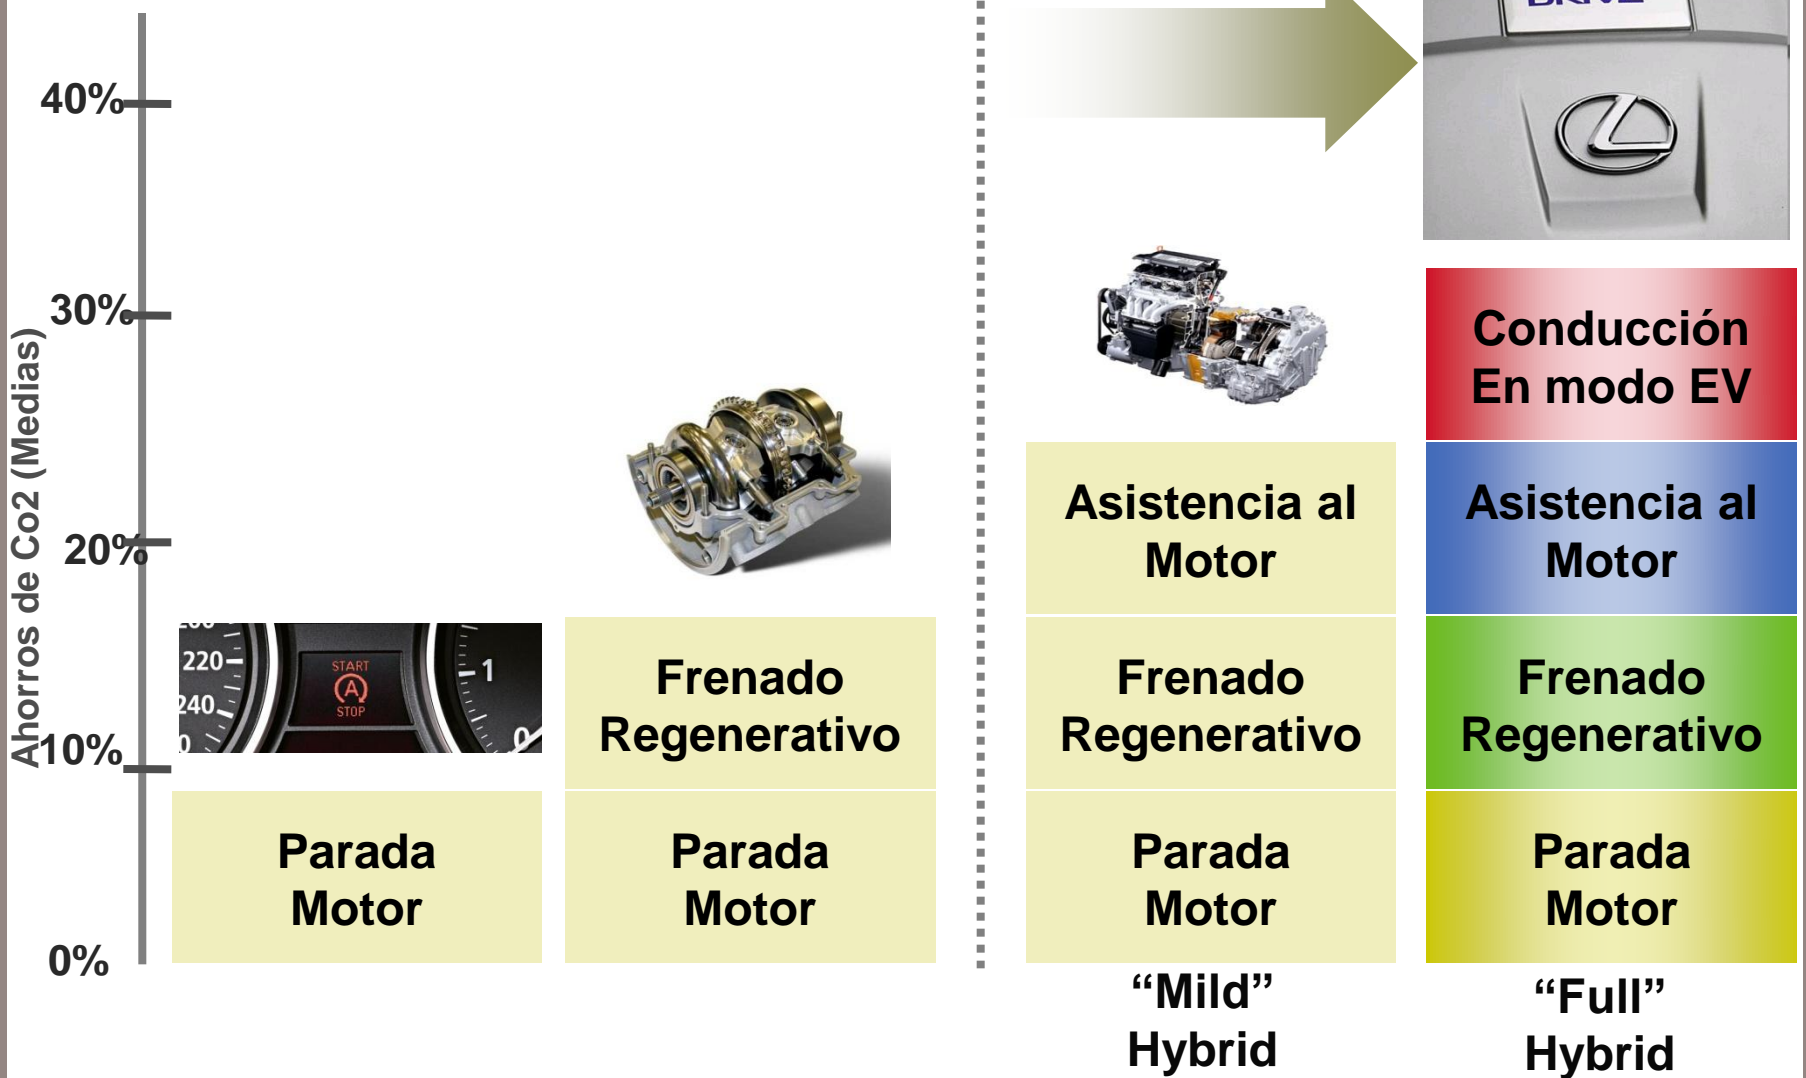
Ahorros de Co2 (Medias)

40%
30%
20%
10%
0%

220
240
START
STOP
1

Parada Motor

Frenado Regenerativo

Parada Motor

Asistencia al Motor

Frenado Regenerativo

Parada Motor

“Mild” Hybrid

Conducción En modo EV

Asistencia al Motor

Frenado Regenerativo

Parada Motor

“Full” Hybrid